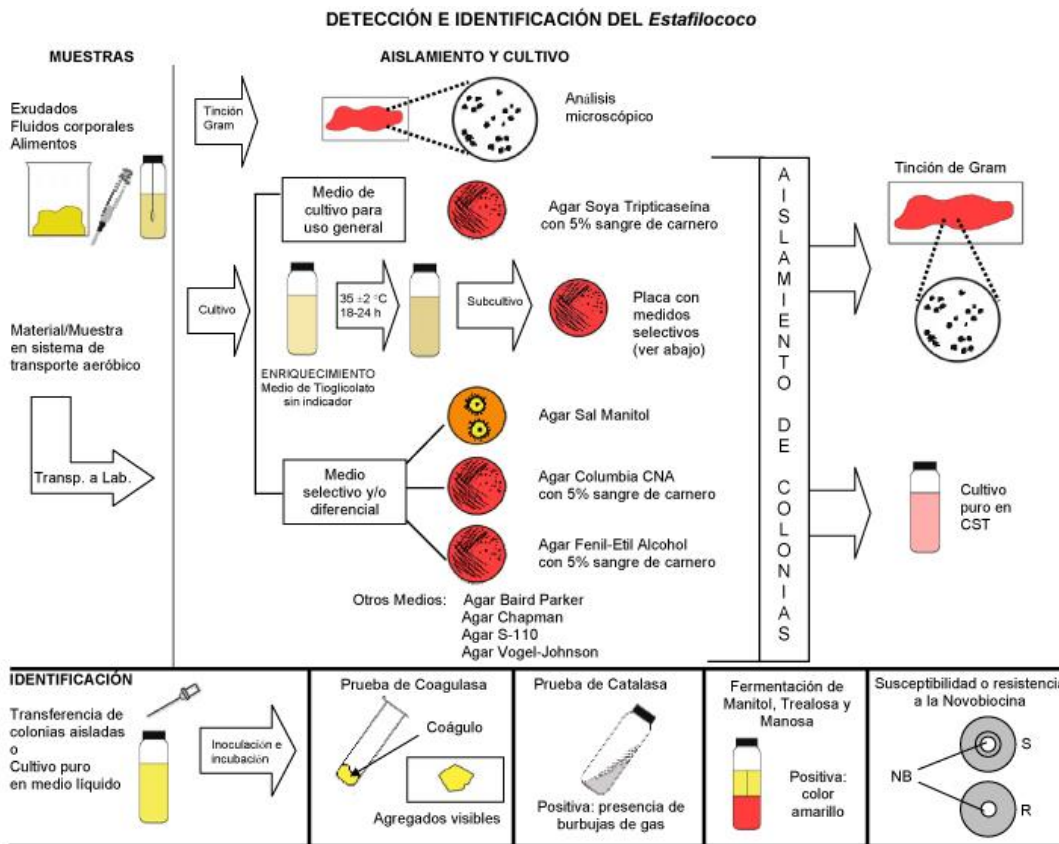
DETECCIÓN E IDENTIFICACIÓN DEL *Estafilococo*

MUESTRAS

Exudados
Fluidos corporales
Alimentos

Material/Muestra en sistema de transporte aeróbico

Transp. a Lab.

AISLAMIENTO Y CULTIVO

Tinción Gram

Análisis microscópico

Cultivo

Medio de cultivo para uso general

Agar Soya Tripticaseína con 5% sangre de carnero

35 ±2 °C
18-24 h

Subcultivo

Placa con medidos selectivos (ver abajo)

ENRIQUECIMIENTO
Medio de Tioglicolato sin indicador

Agar Sal Manitol

Medio selectivo y/o diferencial

Agar Columbia CNA con 5% sangre de carnero

Agar Fenil-Etil Alcohol con 5% sangre de carnero

Otros Medios: Agar Baird Parker
Agar Chapman
Agar S-110
Agar Vogel-Johnson

A I S L A M I E N T O D E C O L O N I A S

Tinción de Gram

Cultivo puro en CST

IDENTIFICACIÓN

Transferencia de colonias aisladas
o
Cultivo puro en medio líquido

Inoculación e incubación

Prueba de Coagulasa

Coágulo

Agregados visibles

Prueba de Catalasa

Positiva: presencia de burbujas de gas

Fermentación de Manitol, Trealosa y Manosa

Positiva: color amarillo

Susceptibilidad o resistencia a la Novobiocina

NB

S

R